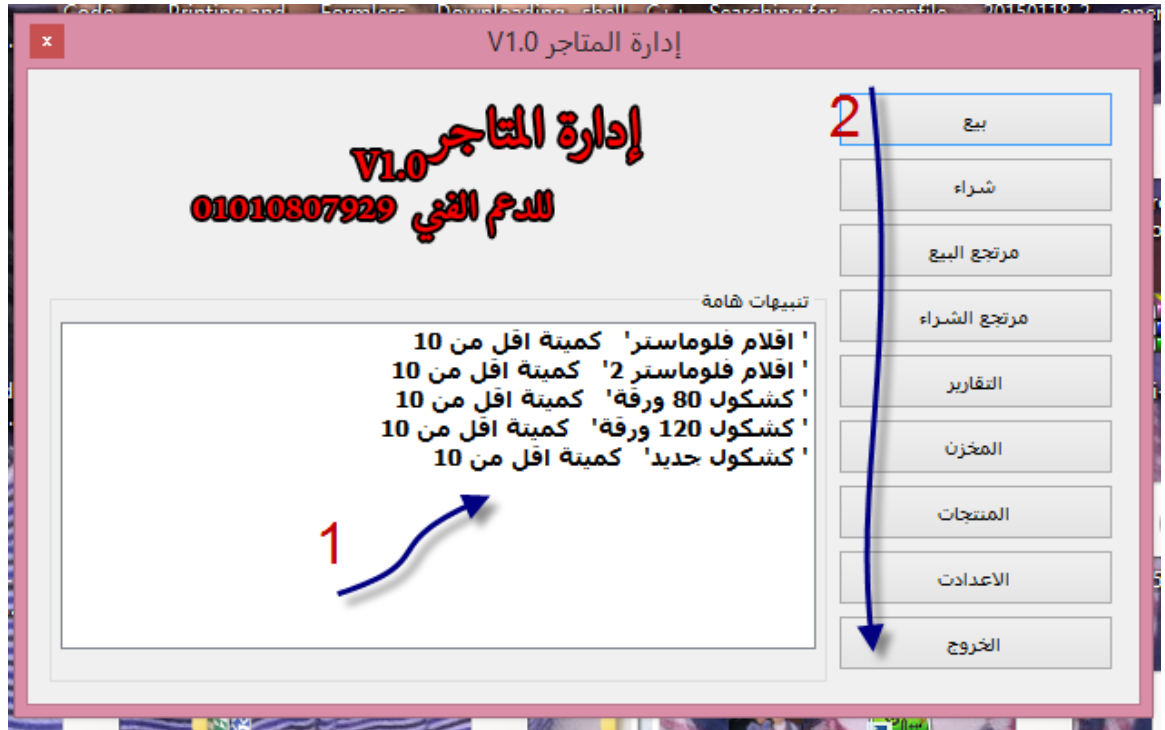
Code Printing and Formless Downloading shell Searching for openfile 20150118 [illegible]

إدارة المتاجر V1.0

×

إدارة المتاجر
V1.0
للدعم الفني 01010807929

تنبيهات هامة

' اقلام فلوماستر' كمية اقل من 10
' اقلام فلوماستر 2' كمية اقل من 10
' كشكول 80 ورقة' كمية اقل من 10
' كشكول 120 ورقة' كمية اقل من 10
' كشكول جديد' كمية اقل من 10

1

2

بيع
شراء
مرتجع البيع
مرتجع الشراء
التقارير
المخزن
المنتجات
الاعدادت
الخروج